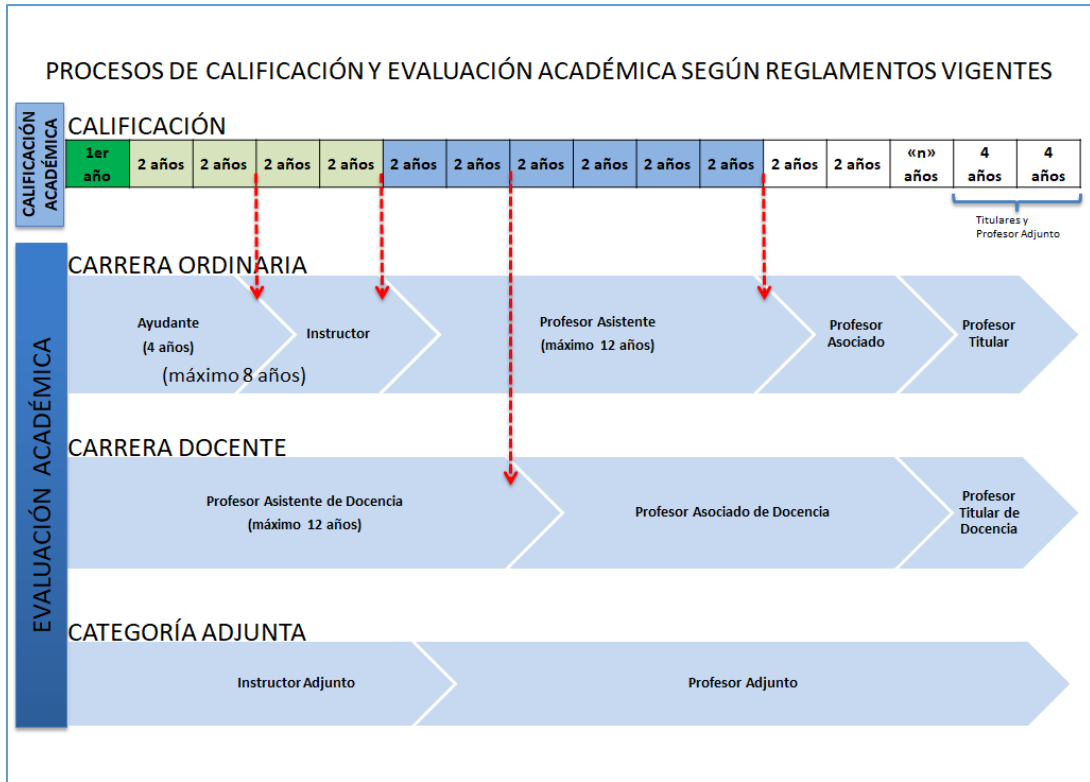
PROCESOS DE CALIFICACIÓN Y EVALUACIÓN ACADÉMICA SEGÚN REGLAMENTOS VIGENTES

CALIFICACIÓN ACADÉMICA

CALIFICACIÓN

| 1er año | 2 años | 2 años | 2 años | 2 años | 2 años | 2 años | 2 años | 2 años | 2 años | 2 años | 2 años | 2 años | «n» años | 4 años | 4 años |
|---|---|---|---|---|---|---|---|---|---|---|---|---|---|---|---|

Titulares y Profesor Adjunto

EVALUACIÓN ACADÉMICA

CARRERA ORDINARIA

Ayudante (4 años) (máximo 8 años)

Instructor

Profesor Asistente (máximo 12 años)

Profesor Asociado

Profesor Titular

CARRERA DOCENTE

Profesor Asistente de Docencia (máximo 12 años)

Profesor Asociado de Docencia

Profesor Titular de Docencia

CATEGORÍA ADJUNTA

Instructor Adjunto

Profesor Adjunto